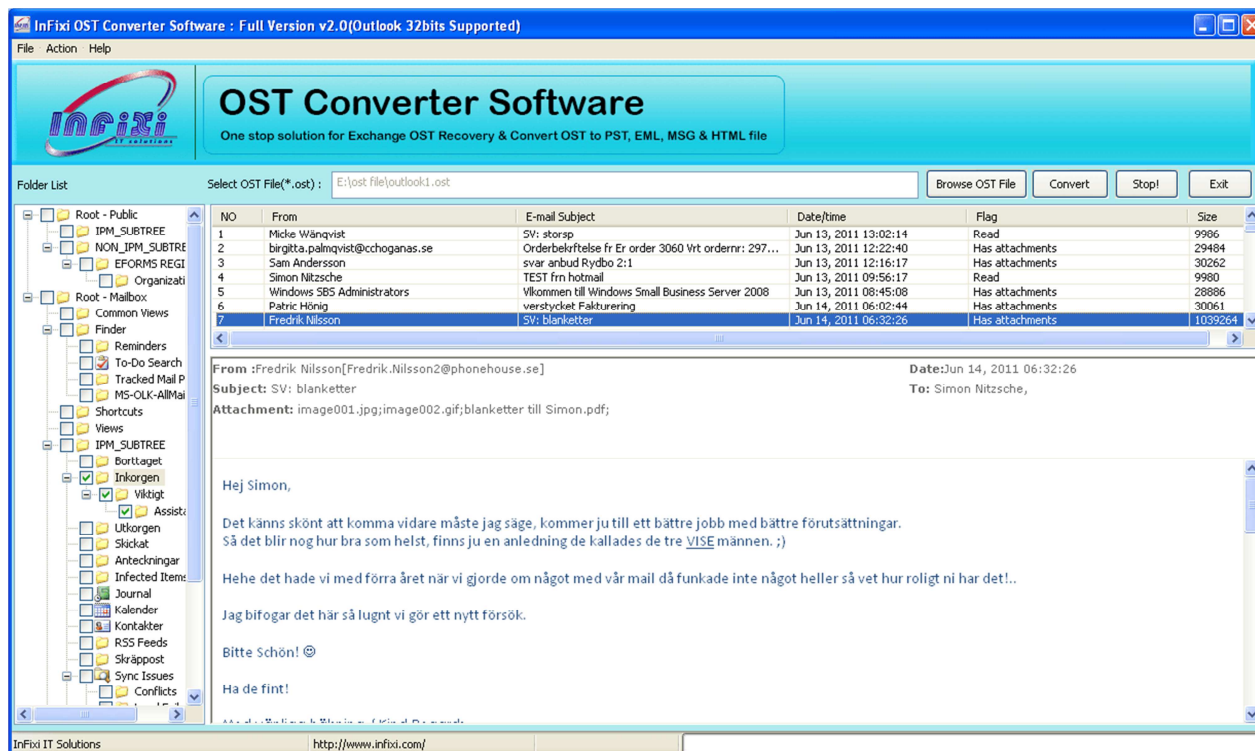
InFixi OST Converter Software : Full Version v2.0(Outlook 32bits Supported)

File Action Help

InFixi IT solutions

OST Converter Software

One stop solution for Exchange OST Recovery & Convert OST to PST, EML, MSG & HTML file

Folder List

Select OST File(*.ost) : E:\ost file\outlook1.ost

Browse OST File Convert Stop! Exit

Root - Public
IPM_SUBTREE
NON_IPM_SUBTRE
EFORMS REGI
Organizati
Root - Mailbox
Common Views
Finder
Reminders
To-Do Search
Tracked Mail P
MS-OLK-AllMai
Shortcuts
Views
IPM_SUBTREE
Borttaget
Inkorgen
Viktigt
Assista
Utkorgen
Skickat
Anteckningar
Infected Items
Journal
Kalender
Kontakter
RSS Feeds
Skräppost
Sync Issues
Conflicts

| NO | From | E-mail Subject | Date/time | Flag | Size |
|---|---|---|---|---|---|
| 1 | Micke Wänqvist | SV: storsp | Jun 13, 2011 13:02:14 | Read | 9986 |
| 2 | birgitta.palmqvist@cchoganas.se | Orderbekräftelse fr Er order 3060 Vrt ordernr: 297... | Jun 13, 2011 12:22:40 | Has attachments | 29484 |
| 3 | Sam Andersson | svar anbud Rydbo 2:1 | Jun 13, 2011 12:16:17 | Has attachments | 30262 |
| 4 | Simon Nitzsche | TEST frn hotmail | Jun 13, 2011 09:56:17 | Read | 9980 |
| 5 | Windows SBS Administrators | Vlkommen till Windows Small Business Server 2008 | Jun 13, 2011 08:45:08 | Has attachments | 28886 |
| 6 | Patric Hönig | verstycket Fakturering | Jun 14, 2011 06:02:44 | Has attachments | 30061 |
| 7 | Fredrik Nilsson | SV: blanketter | Jun 14, 2011 06:32:26 | Has attachments | 1039264 |

From :Fredrik Nilsson[Fredrik.Nilsson2@phonehouse.se]
Date:Jun 14, 2011 06:32:26
Subject: SV: blanketter
To: Simon Nitzsche,
Attachment: image001.jpg;image002.gif;blanketter till Simon.pdf;

Hej Simon,

Det känns skönt att komma vidare måste jag säge, kommer ju till ett bättre jobb med bättre förutsättningar.
Så det blir nog hur bra som helst, finns ju en anledning de kallades de tre VISE männen. ;)

Hehe det hade vi med förra året när vi gjorde om något med vår mail då funkade inte något heller så vet hur roligt ni har det!..

Jag bifogar det här så lugnt vi gör ett nytt försök.

Bitte Schön! ☺

Ha de fint!

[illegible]

InFixi IT Solutions http://www.infixi.com/